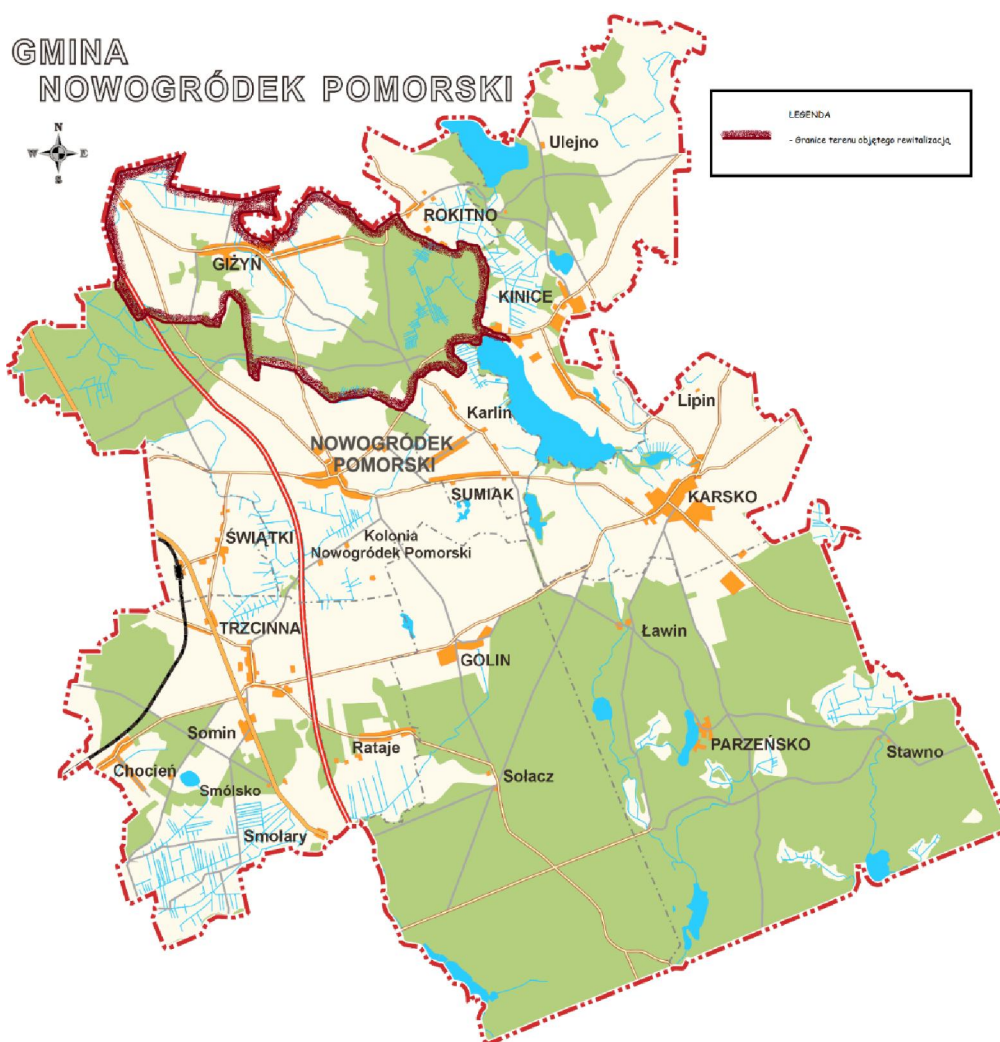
GMINA
NOWOGRÓDEK POMORSKI

N
W E
S

LEGENDA
- Granice terenu objętego rewitalizacją

Ulejno
ROKITNO
GIŻYN
KINICE
Karlin
Lipin
NOWOGRÓDEK POMORSKI
SUMIAK
KARSKO
ŚWIĄTKI
Kolonia Nowogródek Pomorski
TRZCINNA
Ławin
GOLIN
Somin
PARZEŃSKO
Stawno
Rataje
Chocień
Sołacz
Smólsko
Smolary